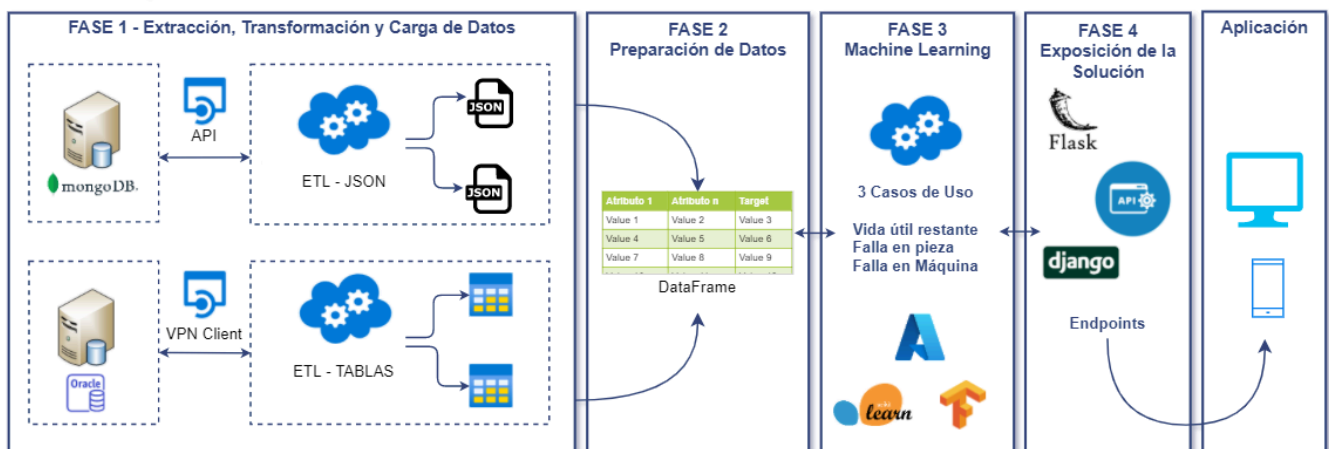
FASE 1 - Extracción, Transformación y Carga de Datos

mongoDB.

API

ETL - JSON

JSON

JSON

Oracle

VPN Client

ETL - TABLAS

FASE 2
Preparación de Datos

| Atributo 1 | Atributo n | Target |
|---|---|---|
| Value 1 | Value 2 | Value 3 |
| Value 4 | Value 5 | Value 6 |
| Value 7 | Value 8 | Value 9 |

DataFrame

FASE 3
Machine Learning

3 Casos de Uso

Vida útil restante
Falla en pieza
Falla en Máquina

learn

FASE 4
Exposición de la Solución

Flask

API

django

Endpoints

Aplicación